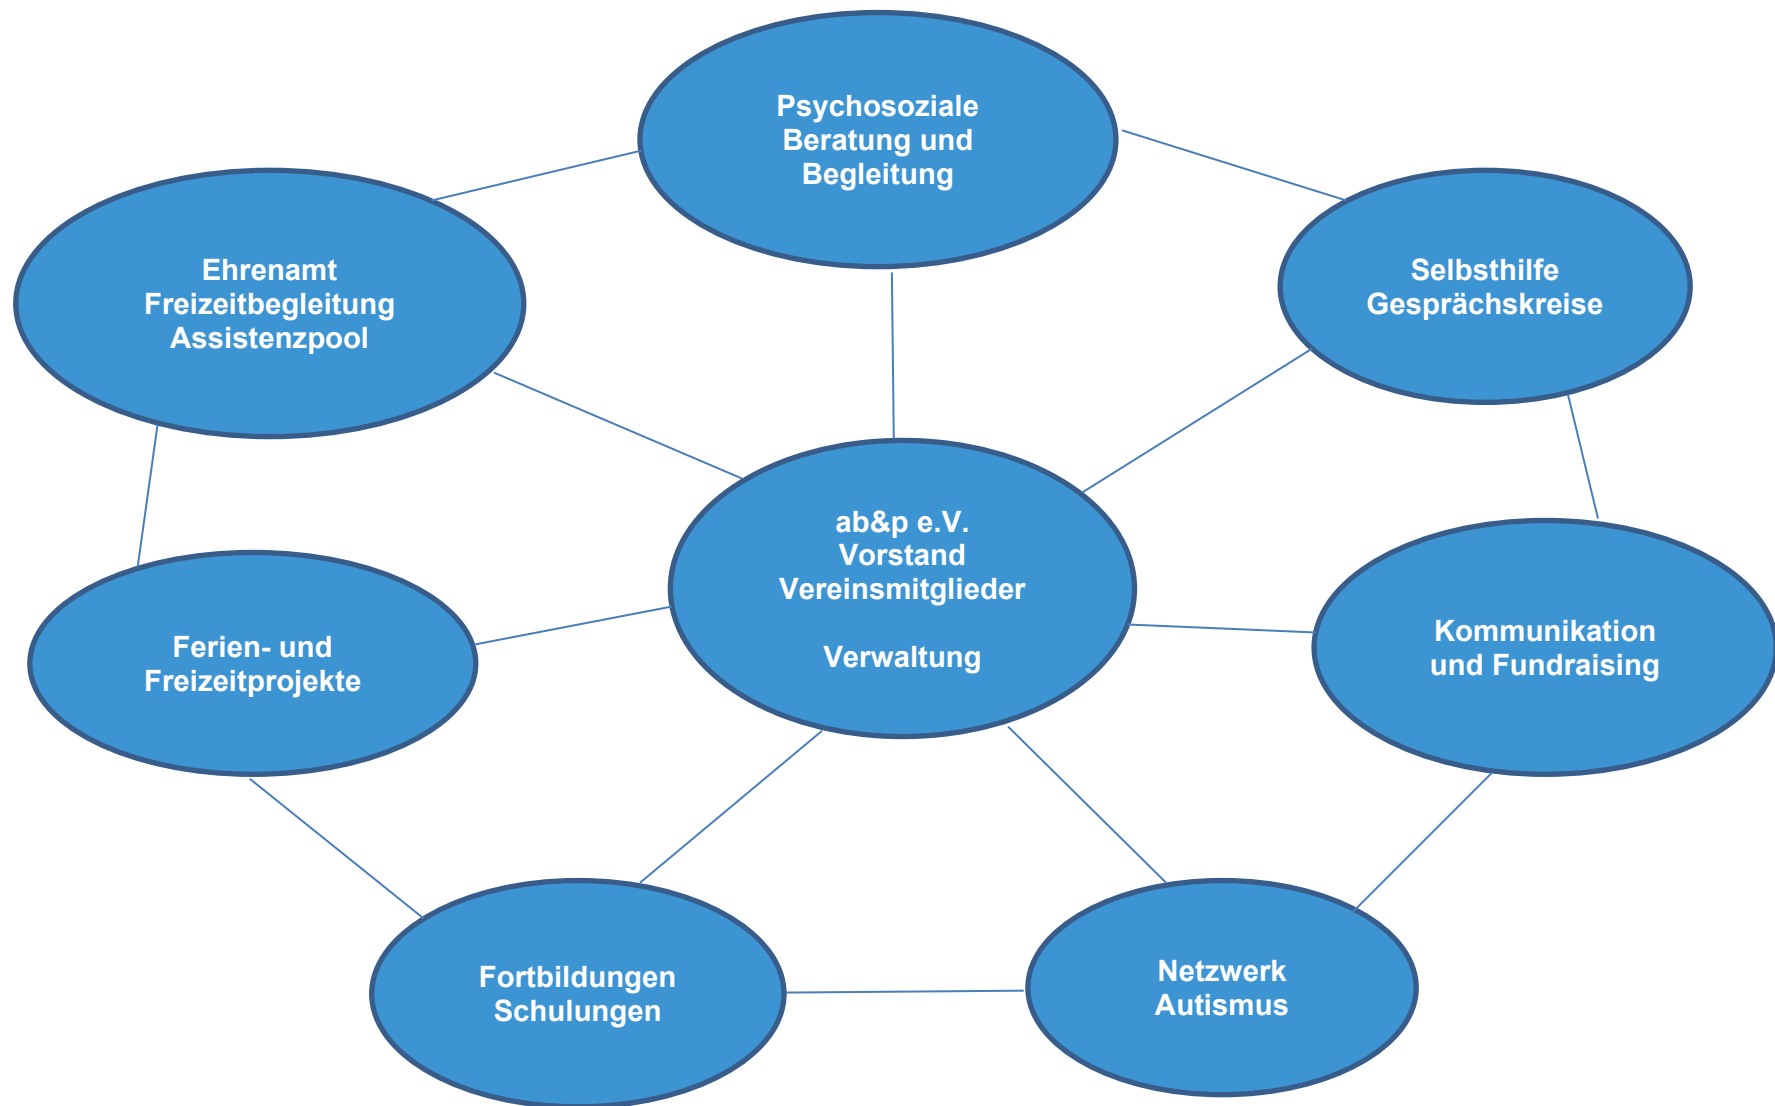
Psychosoziale
Beratung und
Begleitung

Ehrenamt
Freizeitbegleitung
Assistenzpool

Selbsthilfe
Gesprächskreise

ab&p e.V.
Vorstand
Vereinsmitglieder

Verwaltung

Ferien- und
Freizeitprojekte

Kommunikation
und Fundraising

Fortbildungen
Schulungen

Netzwerk
Autismus